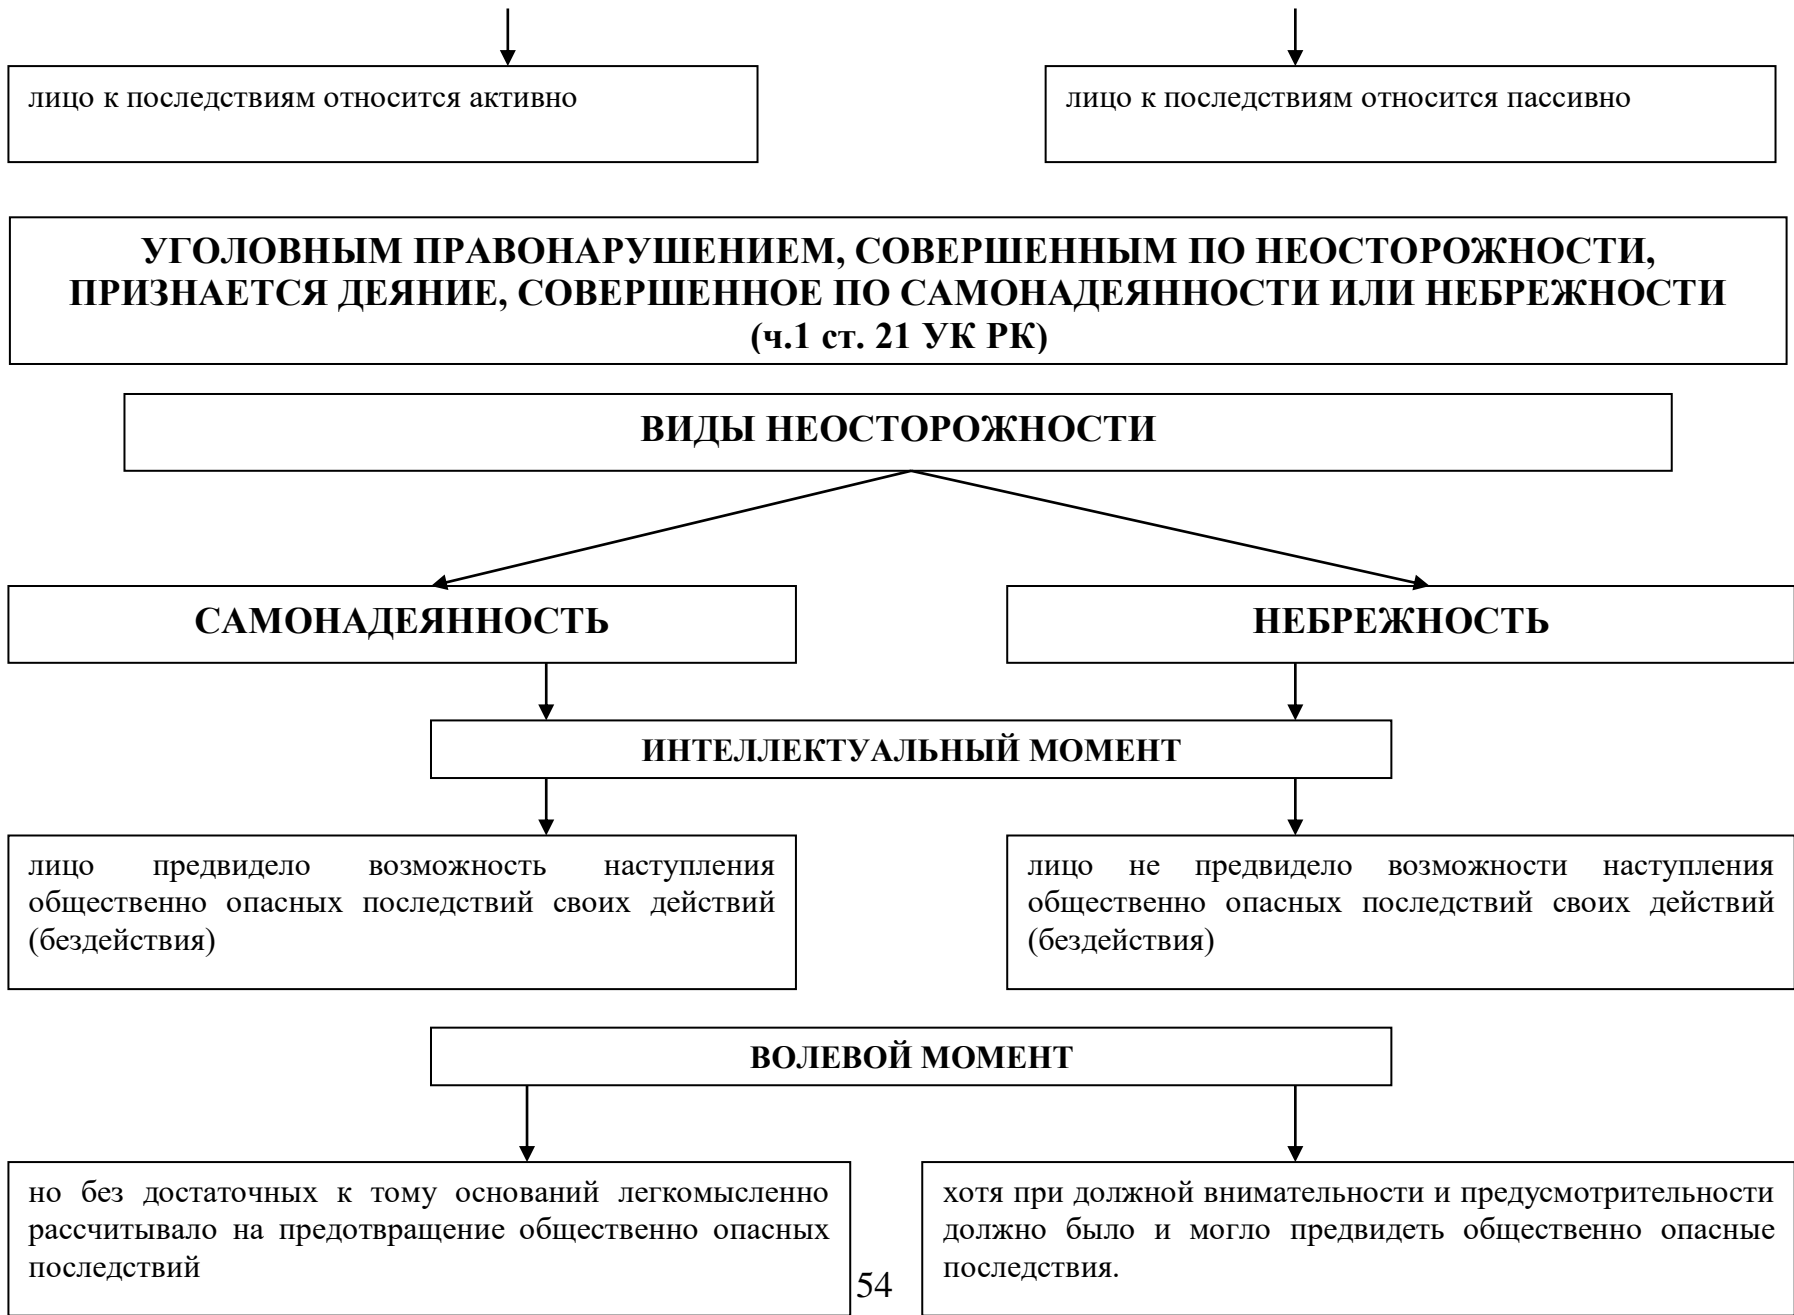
лицо к последствиям относится активно

лицо к последствиям относится пассивно

УГОЛОВНЫМ ПРАВОНАРУШЕНИЕМ, СОВЕРШЕННЫМ ПО НЕОСТОРОЖНОСТИ, ПРИЗНАЕТСЯ ДЕЯНИЕ, СОВЕРШЕННОЕ ПО САМОНАДЕЯННОСТИ ИЛИ НЕБРЕЖНОСТИ (ч.1 ст. 21 УК РК)

ВИДЫ НЕОСТОРОЖНОСТИ

САМОНАДЕЯННОСТЬ

НЕБРЕЖНОСТЬ

ИНТЕЛЛЕКТУАЛЬНЫЙ МОМЕНТ

лицо предвидело возможность наступления общественно опасных последствий своих действий (бездействия)

лицо не предвидело возможности наступления общественно опасных последствий своих действий (бездействия)

ВОЛЕВОЙ МОМЕНТ

но без достаточных к тому оснований легкомысленно рассчитывало на предотвращение общественно опасных последствий

хотя при должной внимательности и предусмотрительности должно было и могло предвидеть общественно опасные последствия.

54